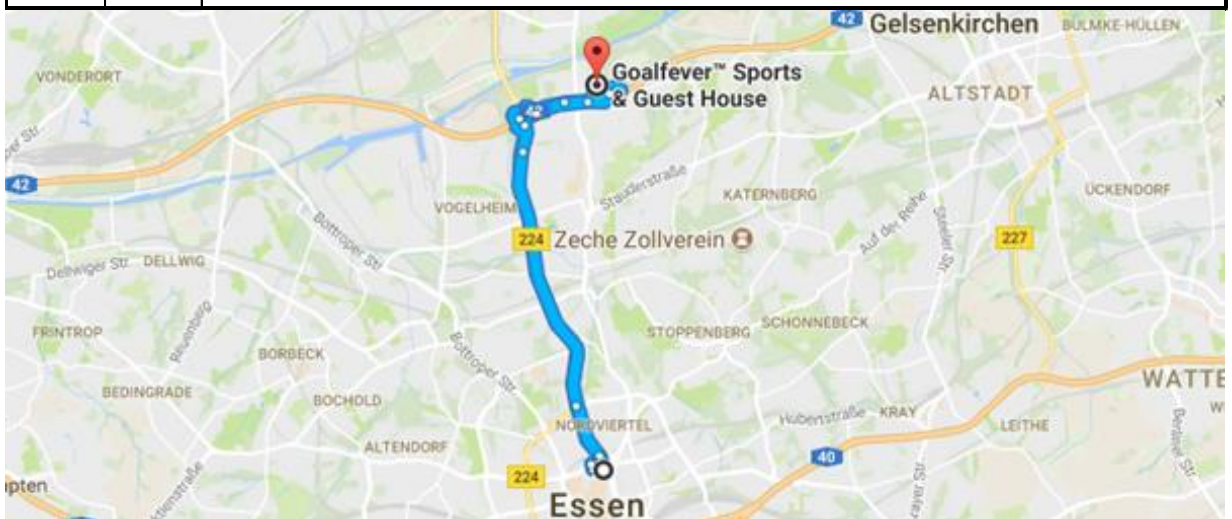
42 Gelsenkirchen BULMKE-HÜLLEN

VONDERORT

Goalfever™ Sports & Guest House

ALTSTADT

42

Str.

42

Stauderstraße

KATERNBERG

ÜCKENDORF

VOGELHEIM

Bottroper Str.

Steeler Str.

Auf der Reihe

224 Zeche Zollverein

227

Dellwiger Str. DELLWIG

FRINTROP

Röntgenberg

BORBECK

Bottroper Str.

STOPPENBERG

SCHONNEBECK

BEDINGRADE

BOCHOLD

WATTE

Hubertstraße KRAY

ALTENDORF

NORDVIERTEL

LEITHE

40

224

Essen

ipten